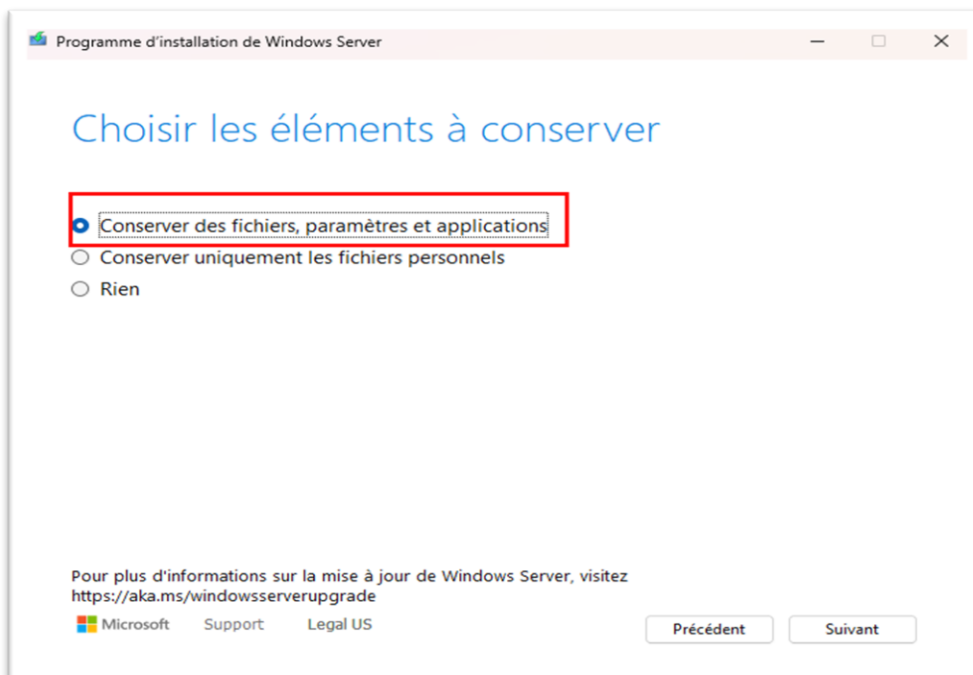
Programme d'installation de Windows Server

Choisir les éléments à conserver

Conserver des fichiers, paramètres et applications
Conserver uniquement les fichiers personnels
Rien

Pour plus d'informations sur la mise à jour de Windows Server, visitez https://aka.ms/windowsserverupgrade

Microsoft Support Legal US

Précédent Suivant